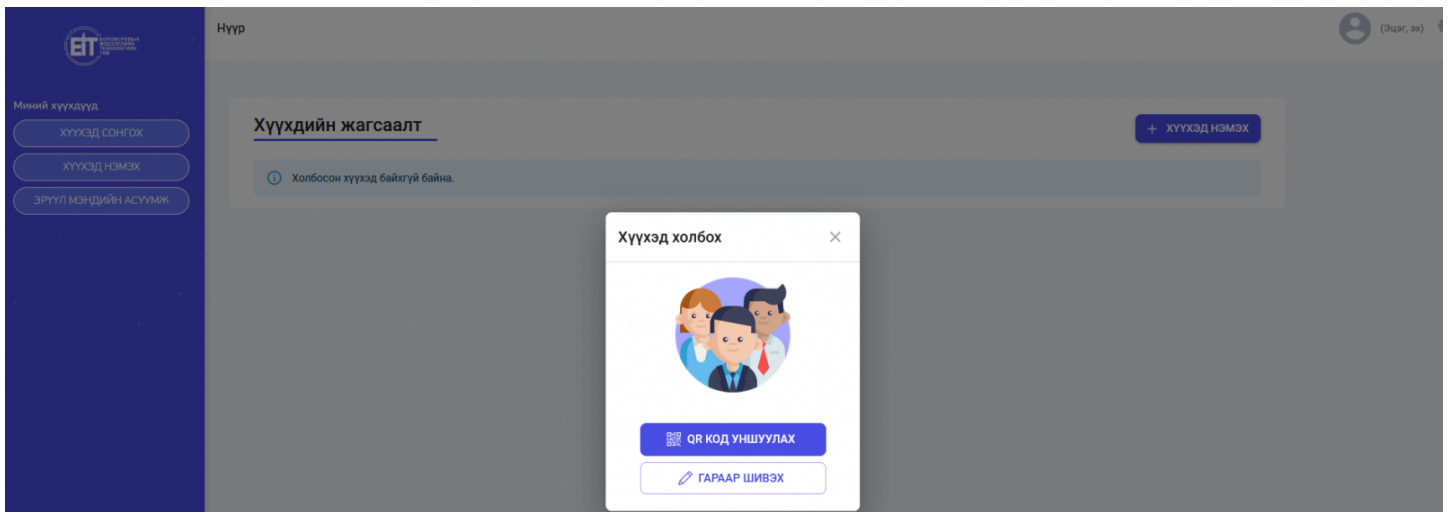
ЕIТ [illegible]

Нүүр

(Эцэг, эх)

Миний хүүхдүүд

ХҮҮХЭД СОНГОХ

ХҮҮХЭД НЭМЭХ

ЭРҮҮЛ МЭНДИЙН АСУУМЖ

Хүүхдийн жагсаалт

+ ХҮҮХЭД НЭМЭХ

Холбосон хүүхэд байхгүй байна.

Хүүхэд холбох

QR КОД УНШУУЛАХ

ГАРААР ШИВЭХ